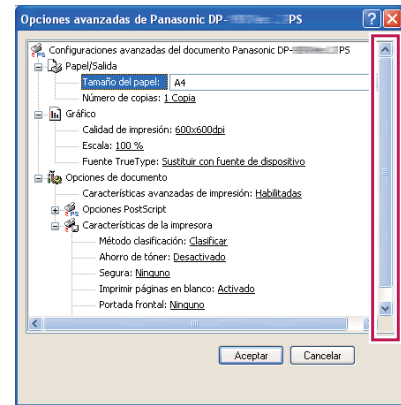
Opciones avanzadas de Panasonic DP-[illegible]PS

Configuraciones avanzadas del documento Panasonic DP-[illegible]PS
Papel/Salida
Tamaño del papel: A4
Número de copias: 1 Copia
Gráfico
Calidad de impresión: 600x600dpi
Escala: 100 %
Fuente TrueType: Sustituir con fuente de dispositivo
Opciones de documento
Características avanzadas de impresión: Habilitadas
Opciones PostScript
Características de la impresora
Método clasificación: Clasificar
Ahorro de tóner: Desactivado
Segura: Ninguno
Imprimir páginas en blanco: Activado
Portada frontal: Ninguno

Aceptar
Cancelar